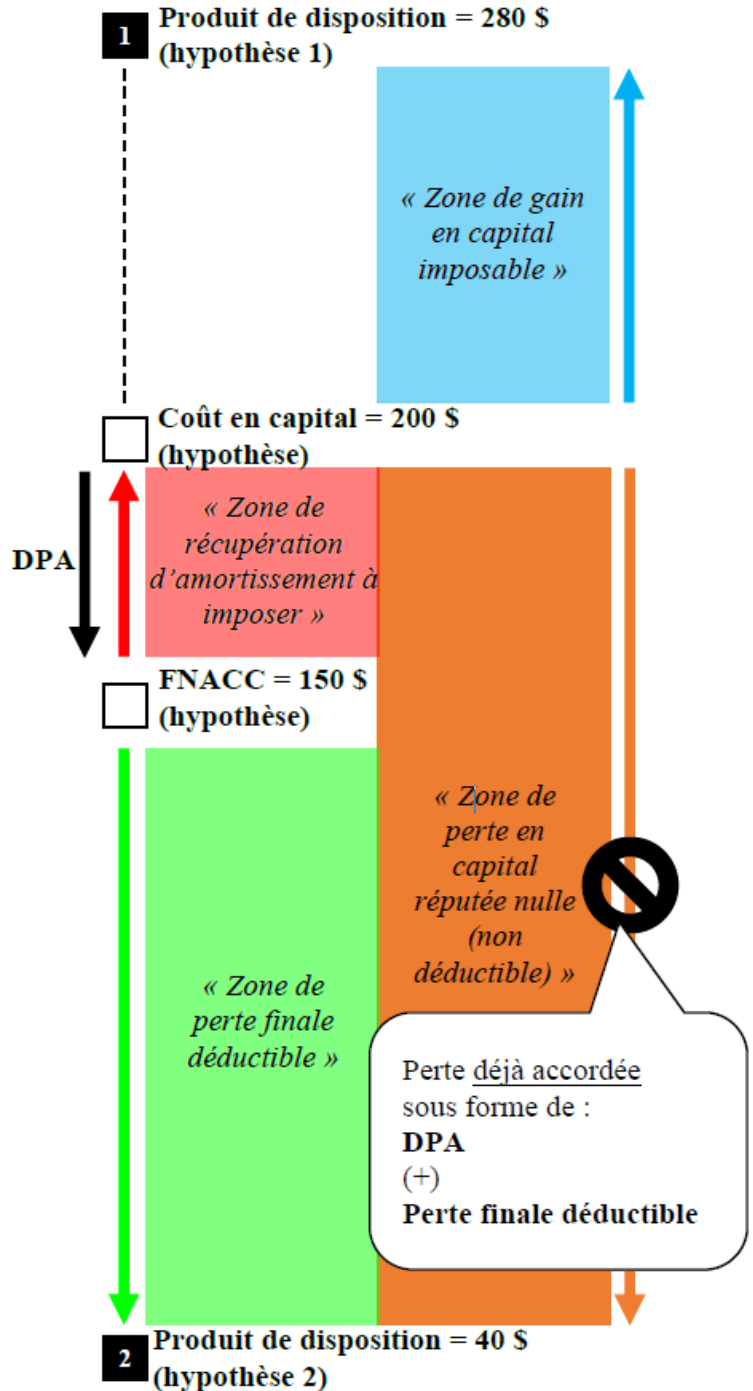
1 Produit de disposition = 280 $ (hypothèse 1)

« Zone de gain en capital imposable »

Coût en capital = 200 $ (hypothèse)

DPA

« Zone de récupération d'amortissement à imposer »

FNACC = 150 $ (hypothèse)

« Zone de perte en capital réputée nulle (non déductible) »

« Zone de perte finale déductible »

Perte déjà accordée sous forme de :
DPA
(+)
Perte finale déductible

2 Produit de disposition = 40 $ (hypothèse 2)